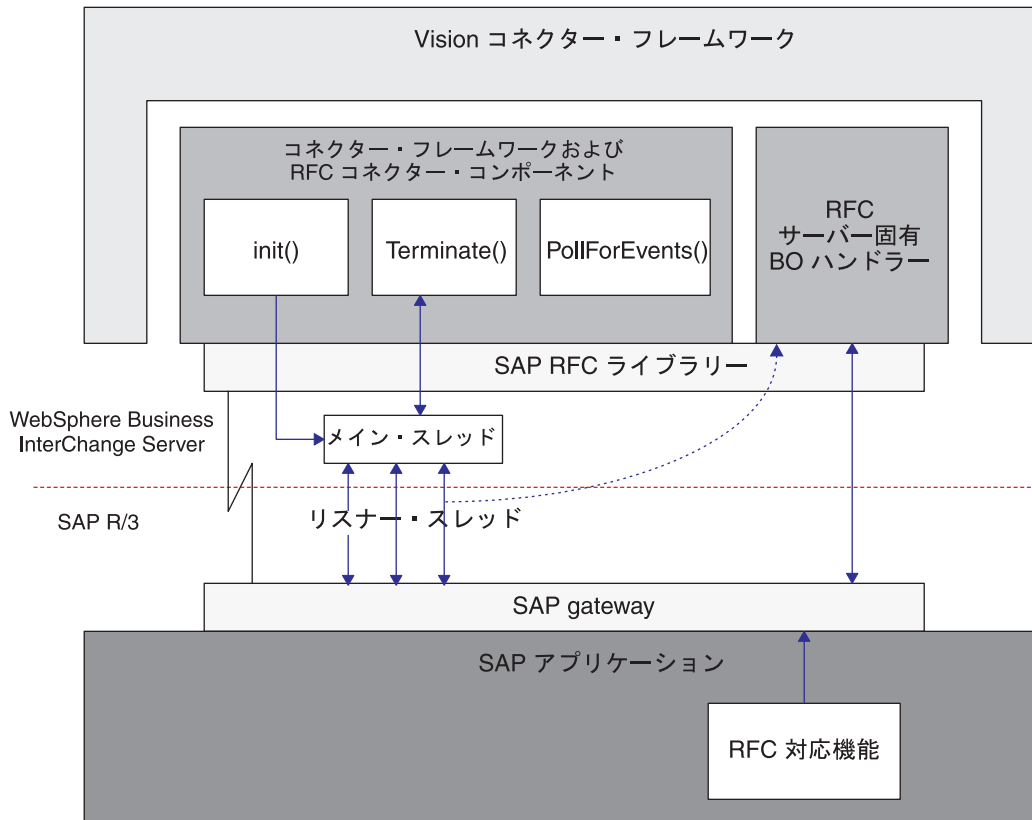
Vision コネクター・フレームワーク

コネクター・フレームワークおよび RFC コネクター・コンポーネント

init()

Terminate()

PollForEvents()

RFC サーバー固有 BO ハンドラー

SAP RFC ライブラリー

WebSphere Business InterChange Server

メイン・スレッド

SAP R/3

リスナー・スレッド

SAP gateway

SAP アプリケーション

RFC 対応機能